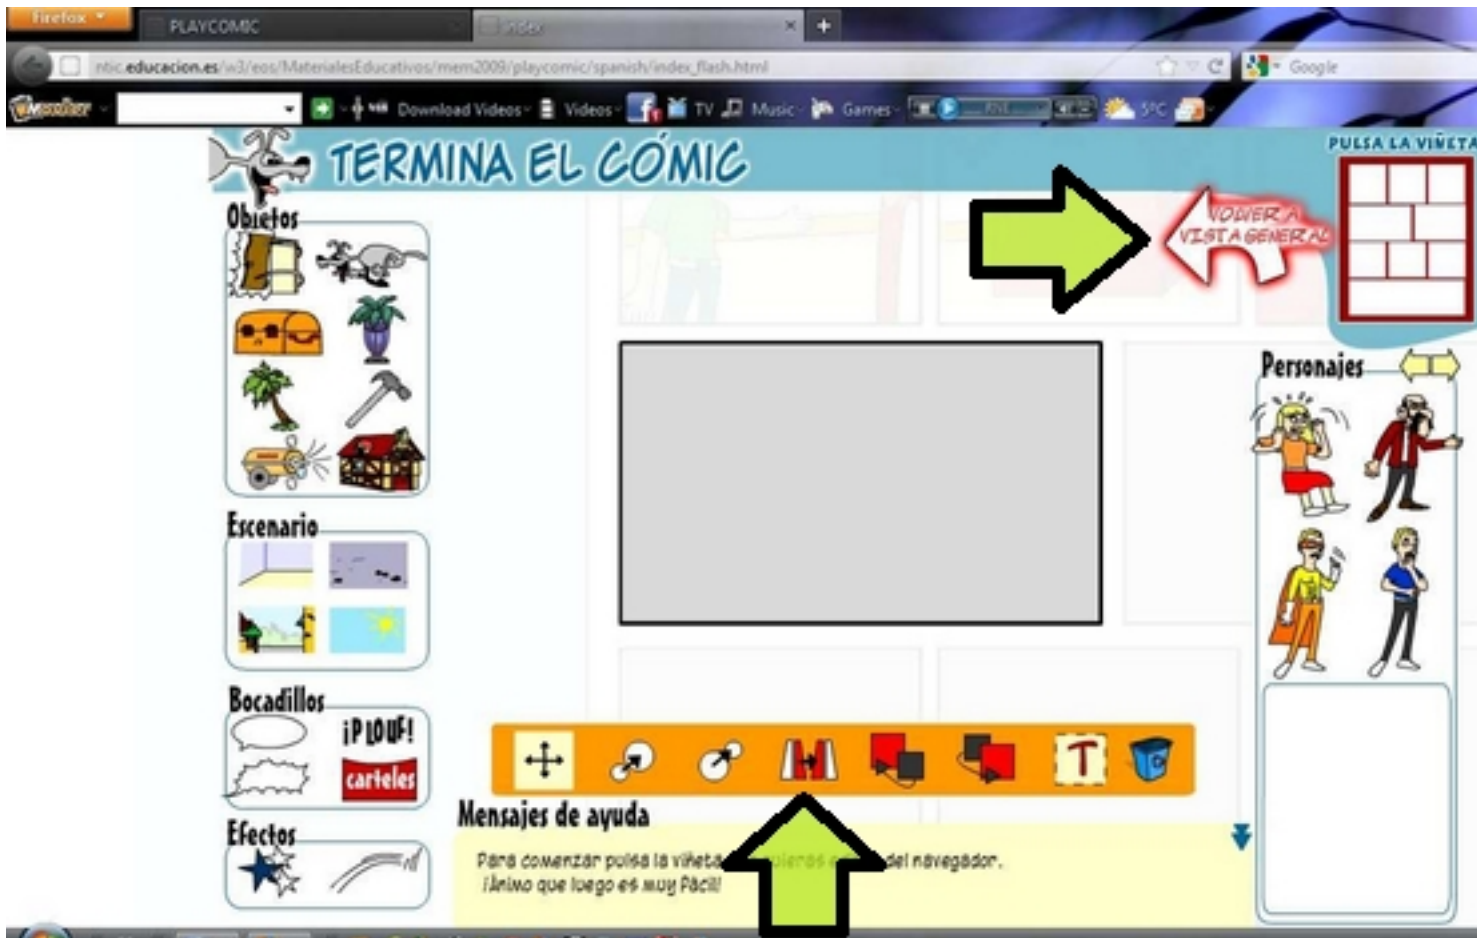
Firefox
PLAYCOMIC
index
ntic.educacion.es/w3/eos/MaterialesEducativos/mem2009/playcomic/spanish/index_flash.html
Google
Download Videos
Videos
TV
Music
Games
5°C

TERMINA EL CÓMIC
PULSA LA VIÑETA
VOLVER A VISTA GENERAL
Objetos
Escenario
Bocadillos
¡PLOUF!
carteles
Efectos
Personajes
Mensajes de ayuda
Para comenzar pulsa la viñeta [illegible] del navegador.
¡Ánimo que luego es muy fácil!